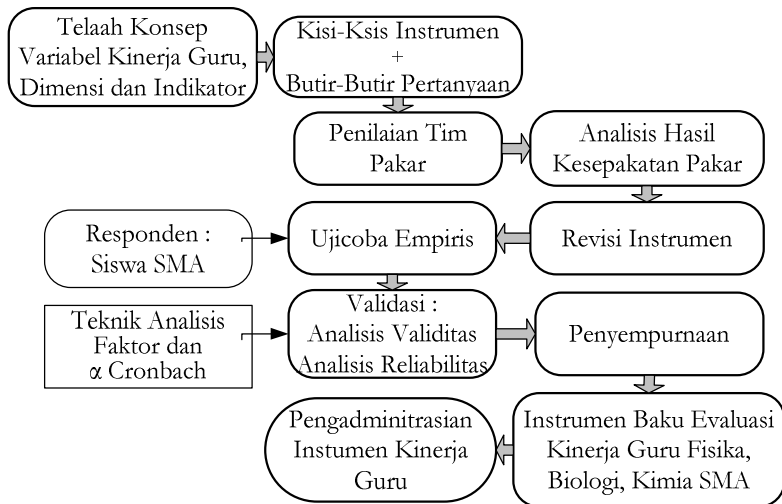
Telaah Konsep Variabel Kinerja Guru, Dimensi dan Indikator

Kisi-Ksis Instrumen + Butir-Butir Pertanyaan

Penilaian Tim Pakar

Analisis Hasil Kesepakatan Pakar

Responden : Siswa SMA

Ujicoba Empiris

Revisi Instrumen

Teknik Analisis Faktor dan $\alpha$ Cronbach

Validasi : Analisis Validitas Analisis Reliabilitas

Penyempurnaan

Pengadminitrasian Instumen Kinerja Guru

Instrumen Baku Evaluasi Kinerja Guru Fisika, Biologi, Kimia SMA